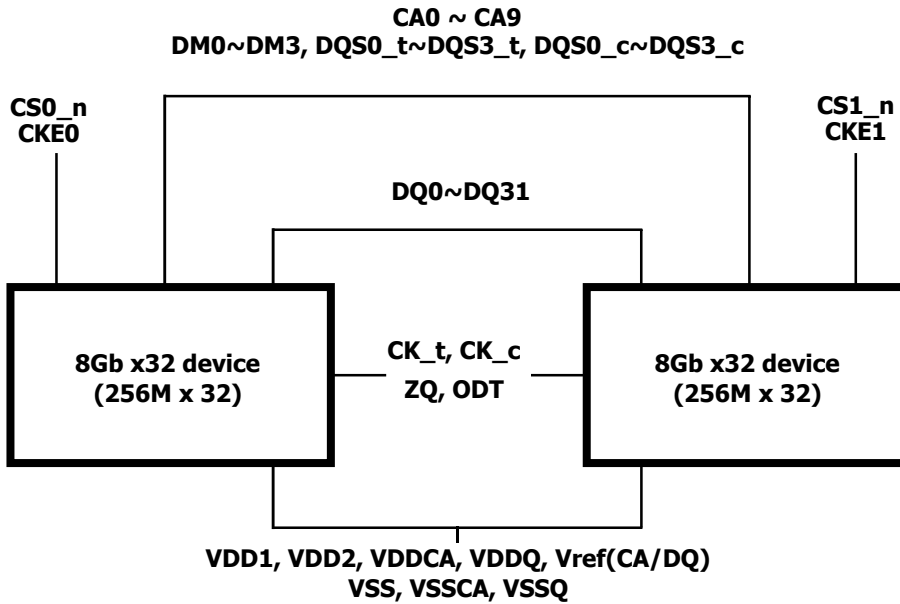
CA0 ~ CA9
DM0~DM3, DQS0_t~DQS3_t, DQS0_c~DQS3_c

CS0_n
CKE0

CS1_n
CKE1

DQ0~DQ31

8Gb x32 device
(256M x 32)

CK_t, CK_c
ZQ, ODT

8Gb x32 device
(256M x 32)

VDD1, VDD2, VDDCA, VDDQ, Vref(CA/DQ)
VSS, VSSCA, VSSQ